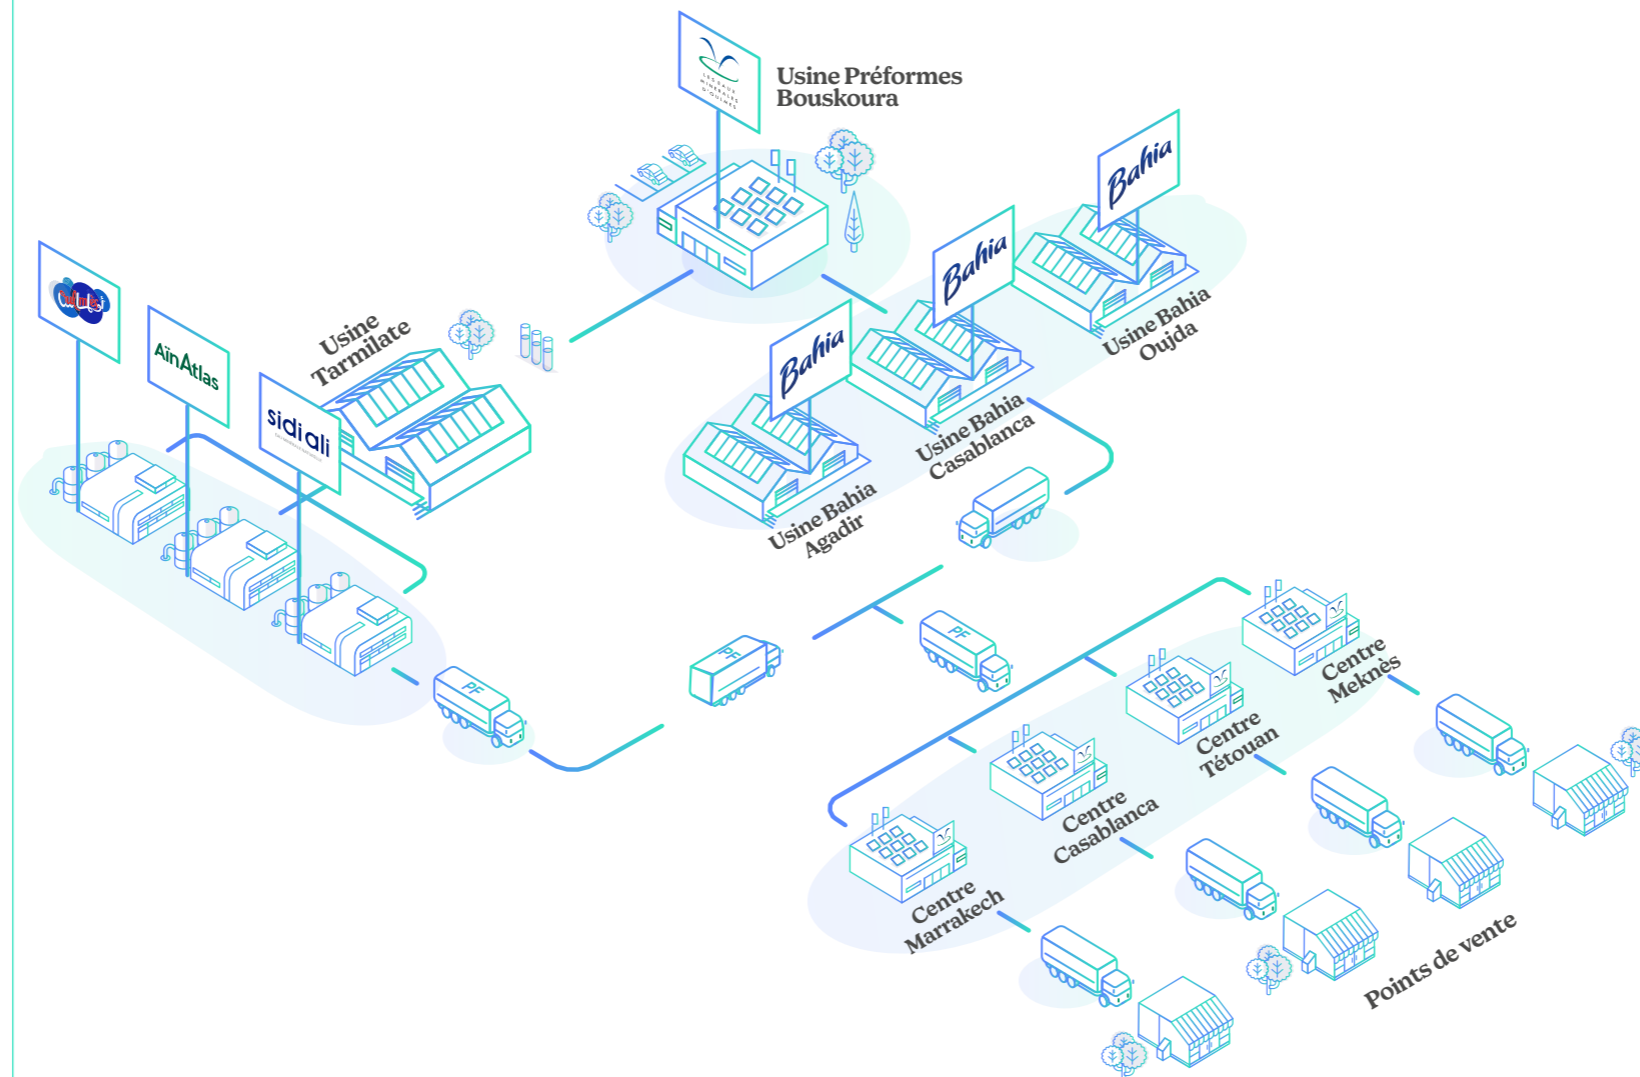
Usine Préformes Bouskoura

Bahia

Bahia

Bahia

Usine Bahia Oujda

Usine Bahia Casablanca

Usine Bahia Agadir

Usine Tarmilate

AïnAtlas

sidi ali

PF

PF

PF

PF

Centre Meknès

Centre Tétouan

Centre Casablanca

Centre Marrakech

Points de vente